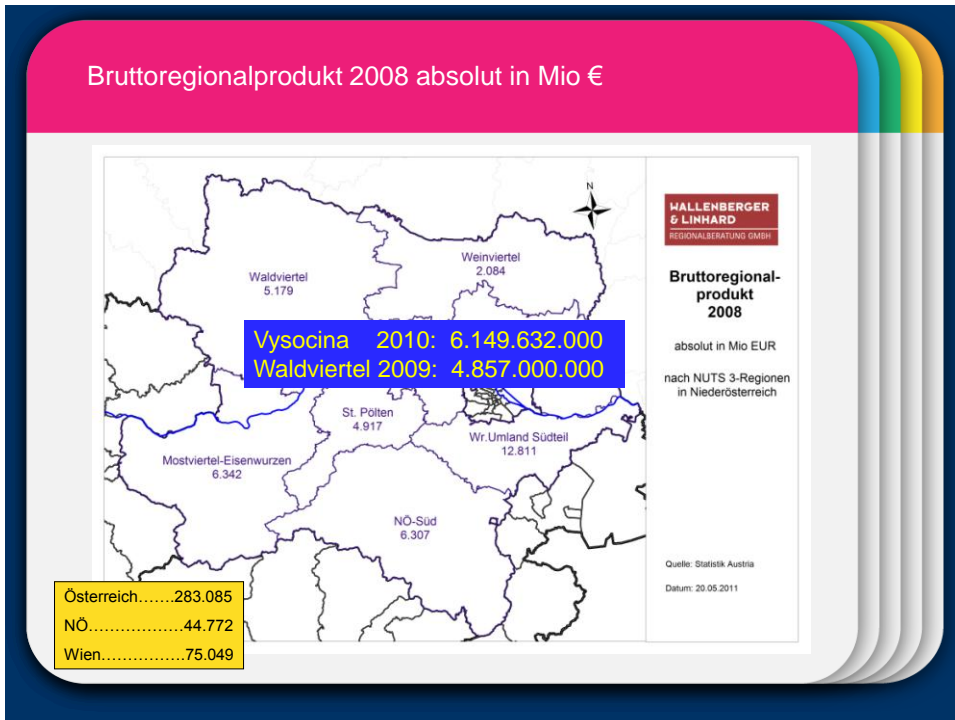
Bruttoregionalprodukt 2008 absolut in Mio €

N

Waldviertel
5.179

Weinviertel
2.084

Vysocina 2010: 6.149.632.000
Waldviertel 2009: 4.857.000.000

St. Pölten
4.917

Wr.Umland Südteil
12.811

Mostviertel-Eisenwurzen
6.342

NÖ-Süd
6.307

WALLENBERGER & LINHARD
REGIONALBERATUNG GMBH

Bruttoregionalprodukt 2008

absolut in Mio EUR

nach NUTS 3-Regionen in Niederösterreich

Quelle: Statistik Austria

Datum: 20.05.2011

Österreich…….283.085
NÖ………………44.772
Wien…………….75.049